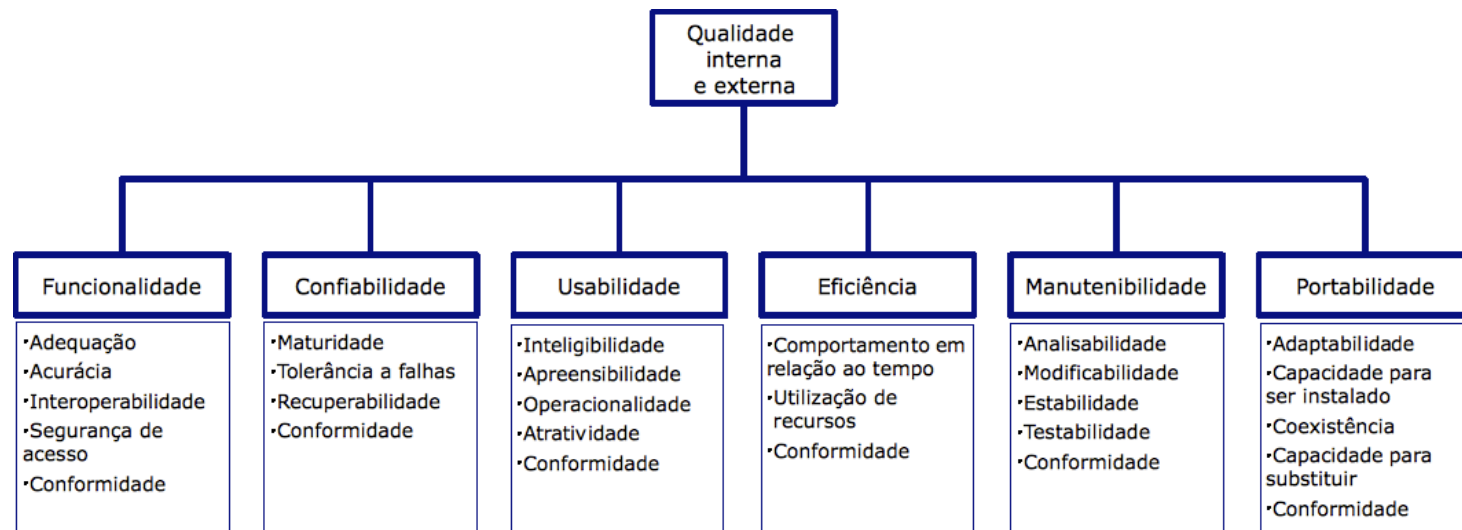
Qualidade interna e externa

Funcionalidade

•Adequação
•Acurácia
•Interoperabilidade
•Segurança de acesso
•Conformidade

Confiabilidade

•Maturidade
•Tolerância a falhas
•Recuperabilidade
•Conformidade

Usabilidade

•Inteligibilidade
•Apreensibilidade
•Operacionalidade
•Atratividade
•Conformidade

Eficiência

•Comportamento em relação ao tempo
•Utilização de recursos
•Conformidade

Manutenibilidade

•Analisabilidade
•Modificabilidade
•Estabilidade
•Testabilidade
•Conformidade

Portabilidade

•Adaptabilidade
•Capacidade para ser instalado
•Coexistência
•Capacidade para substituir
•Conformidade